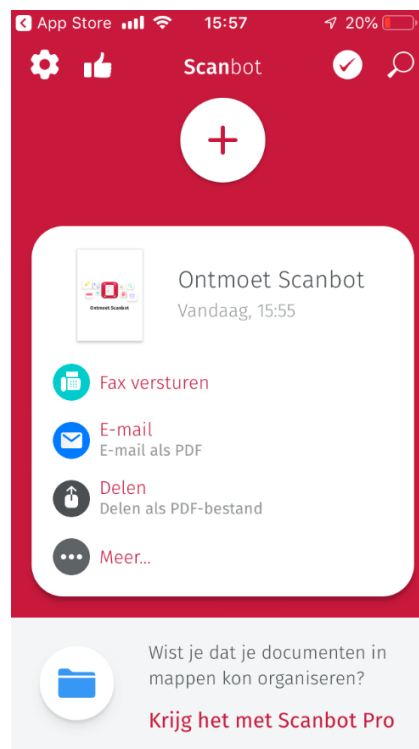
App Store 15:57 20%

Scanbot

Ontmoet Scanbot

Ontmoet Scanbot
Vandaag, 15:55

Fax versturen

E-mail
E-mail als PDF

Delen
Delen als PDF-bestand

Meer...

Wist je dat je documenten in mappen kon organiseren?

Krijg het met Scanbot Pro